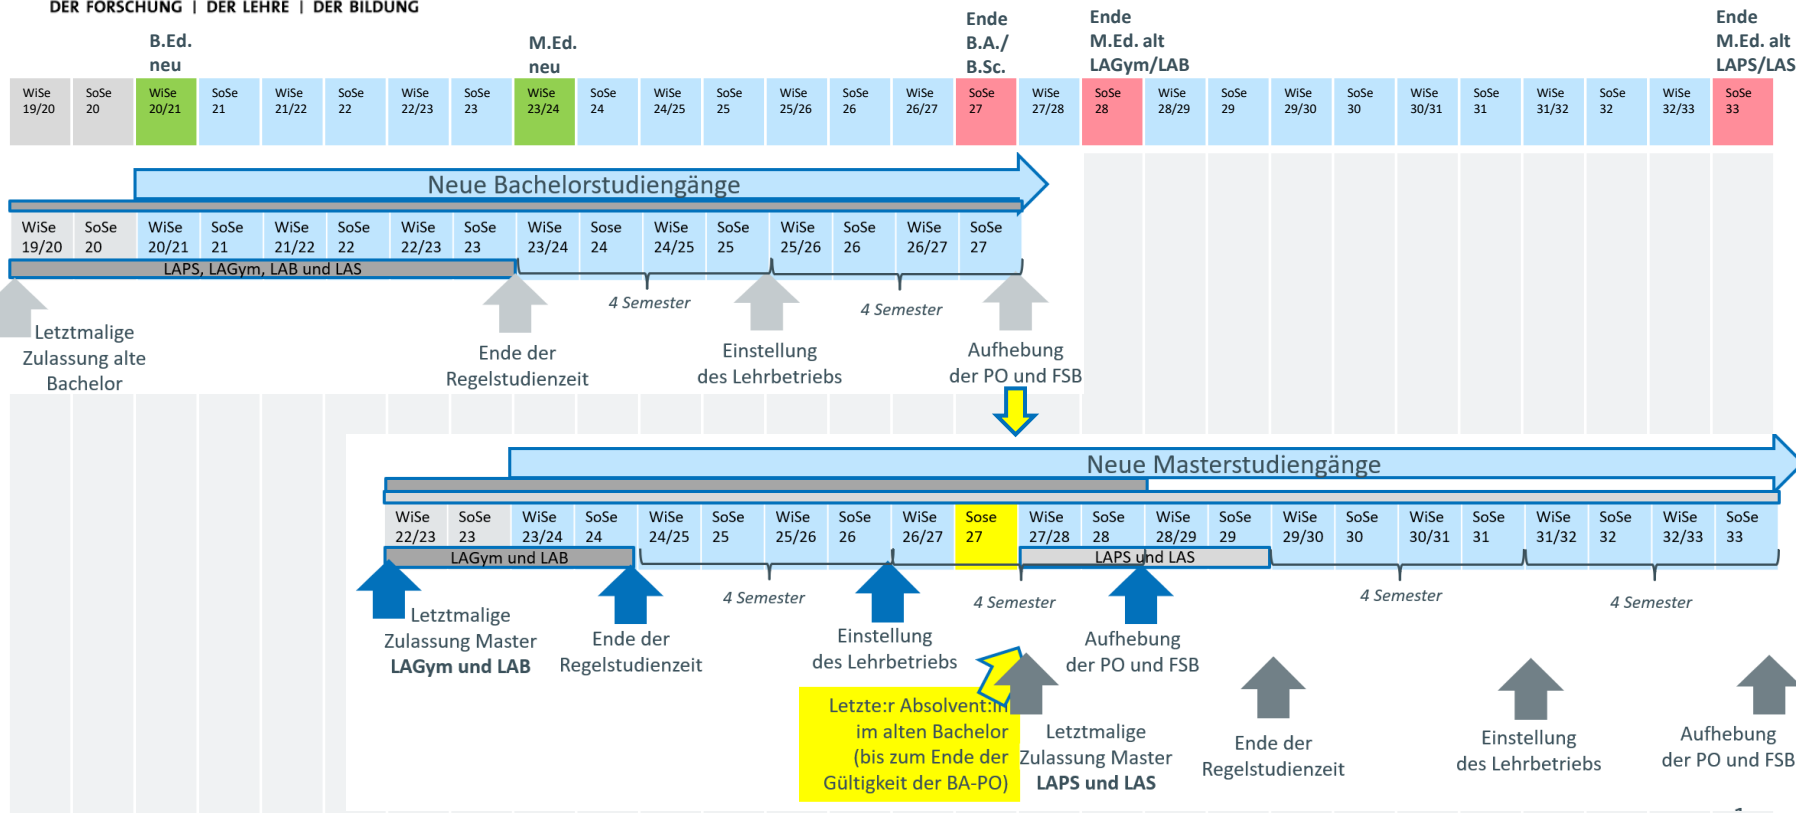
DER FORSCHUNG | DER LEHRE | DER BILDUNG

B.Ed. neu

M.Ed. neu

Ende B.A./ B.Sc.

Ende M.Ed. alt LAGym/LAB

Ende M.Ed. alt LAPS/LAS

| WiSe 19/20 | SoSe 20 | WiSe 20/21 | SoSe 21 | WiSe 21/22 | SoSe 22 | WiSe 22/23 | SoSe 23 | WiSe 23/24 | SoSe 24 | WiSe 24/25 | SoSe 25 | WiSe 25/26 | SoSe 26 | WiSe 26/27 | SoSe 27 | WiSe 27/28 | SoSe 28 | WiSe 28/29 | SoSe 29 | WiSe 29/30 | SoSe 30 | WiSe 30/31 | SoSe 31 | WiSe 31/32 | SoSe 32 | WiSe 32/33 | SoSe 33 |
|---|---|---|---|---|---|---|---|---|---|---|---|---|---|---|---|---|---|---|---|---|---|---|---|---|---|---|---|

Neue Bachelorstudiengänge

| WiSe 19/20 | SoSe 20 | WiSe 20/21 | SoSe 21 | WiSe 21/22 | SoSe 22 | WiSe 22/23 | SoSe 23 | WiSe 23/24 | Sose 24 | WiSe 24/25 | SoSe 25 | WiSe 25/26 | SoSe 26 | WiSe 26/27 | SoSe 27 |
|---|---|---|---|---|---|---|---|---|---|---|---|---|---|---|---|

LAPS, LAGym, LAB und LAS

4 Semester

4 Semester

Letztmalige Zulassung alte Bachelor

Ende der Regelstudienzeit

Einstellung des Lehrbetriebs

Aufhebung der PO und FSB

Neue Masterstudiengänge

| WiSe 22/23 | SoSe 23 | WiSe 23/24 | SoSe 24 | WiSe 24/25 | SoSe 25 | WiSe 25/26 | SoSe 26 | WiSe 26/27 | Sose 27 | WiSe 27/28 | SoSe 28 | WiSe 28/29 | SoSe 29 | WiSe 29/30 | SoSe 30 | WiSe 30/31 | SoSe 31 | WiSe 31/32 | SoSe 32 | WiSe 32/33 | SoSe 33 |
|---|---|---|---|---|---|---|---|---|---|---|---|---|---|---|---|---|---|---|---|---|---|

LAGym und LAB

LAPS und LAS

4 Semester

4 Semester

4 Semester

4 Semester

Letztmalige Zulassung Master LAGym und LAB

Ende der Regelstudienzeit

Einstellung des Lehrbetriebs

Aufhebung der PO und FSB

Letzte:r Absolvent:in im alten Bachelor (bis zum Ende der Gültigkeit der BA-PO)

Letztmalige Zulassung Master LAPS und LAS

Ende der Regelstudienzeit

Einstellung des Lehrbetriebs

Aufhebung der PO und FSB